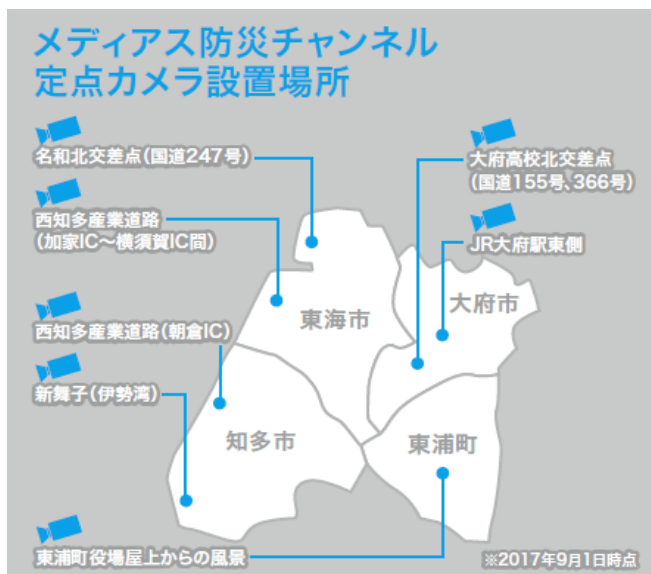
メディアス防災チャンネル
定点カメラ設置場所

名和北交差点(国道247号)

西知多産業道路
(加家IC～横須賀IC間)

西知多産業道路(朝倉IC)

新舞子(伊勢湾)

東浦町役場屋上からの風景

大府高校北交差点
(国道155号、366号)

JR大府駅東側

東海市

大府市

知多市

東浦町

※2017年9月1日時点